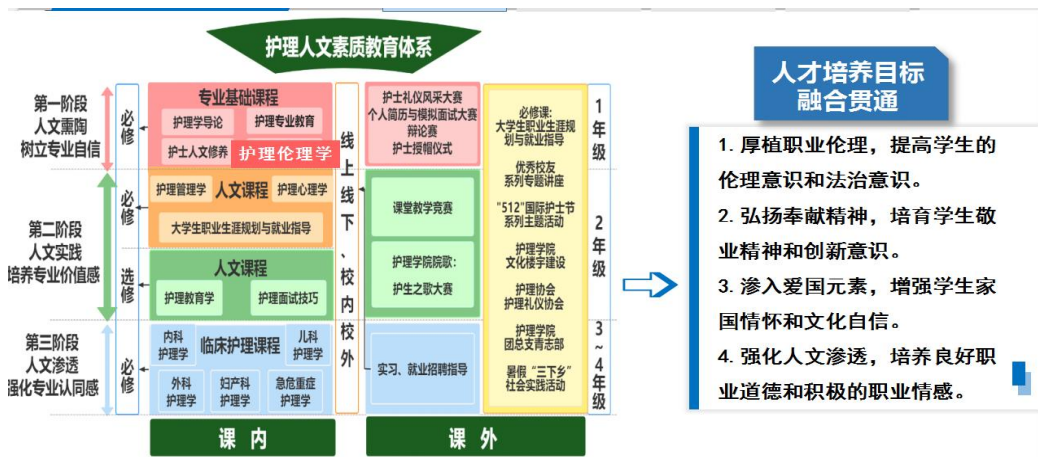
护理人文素质教育体系

第一阶段
人文熏陶
树立专业自信

第二阶段
人文实践
培养专业价值感

第三阶段
人文渗透
强化专业认同感

必修

必修

选修

必修

专业基础课程
护理学导论
护理专业教育
护士人文修养
护理伦理学

护理管理学
人文课程
护理心理学
大学生职业生涯规划与就业指导

人文课程
护理教育学
护理面试技巧

内科护理学
临床护理课程
儿科护理学
外科护理学
妇产科护理学
急危重症护理学

线上线下、校内校外

护士礼仪风采大赛
个人简历与模拟面试大赛
辩论赛
护士授帽仪式

课堂教学竞赛

护理学院院歌：
护生之歌大赛

实习、就业招聘指导

必修课：
大学生职业生涯规划与就业指导

优秀校友系列专题讲座

"512"国际护士节系列主题活动

护理学院文化楼字建设

护理协会
护理礼仪协会

护理学院
团总支青志部

暑假"三下乡"社会实践活动

1年级

2年级

3~4年级

课 内

课 外

人才培养目标
融合贯通

1. 厚植职业伦理，提高学生的伦理意识和法治意识。
2. 弘扬奉献精神，培育学生敬业精神和创新意识。
3. 渗入爱国元素，增强学生家国情怀和文化自信。
4. 强化人文渗透，培养良好职业道德和积极的职业情感。